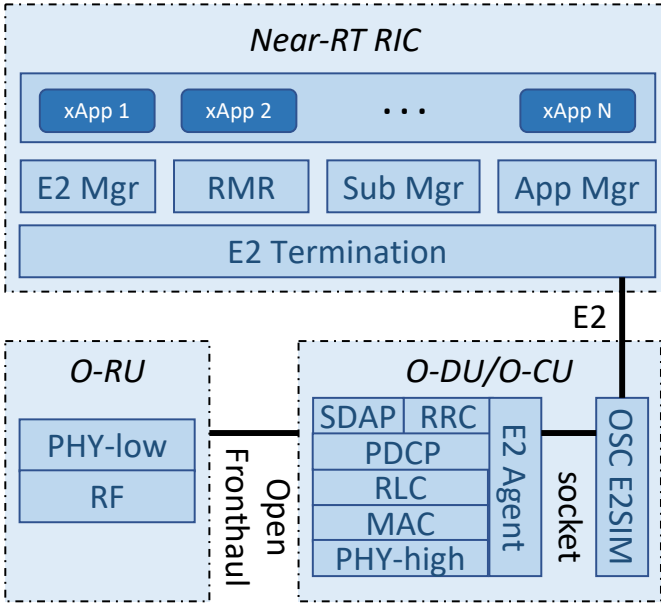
Near-RT RIC

xApp 1

xApp 2

...

xApp N

E2 Mgr

RMR

Sub Mgr

App Mgr

E2 Termination

E2

O-RU

PHY-low

RF

Open Fronthaul

O-DU/O-CU

SDAP

RRC

PDCP

RLC

MAC

PHY-high

E2 Agent

socket

OSC E2SIM